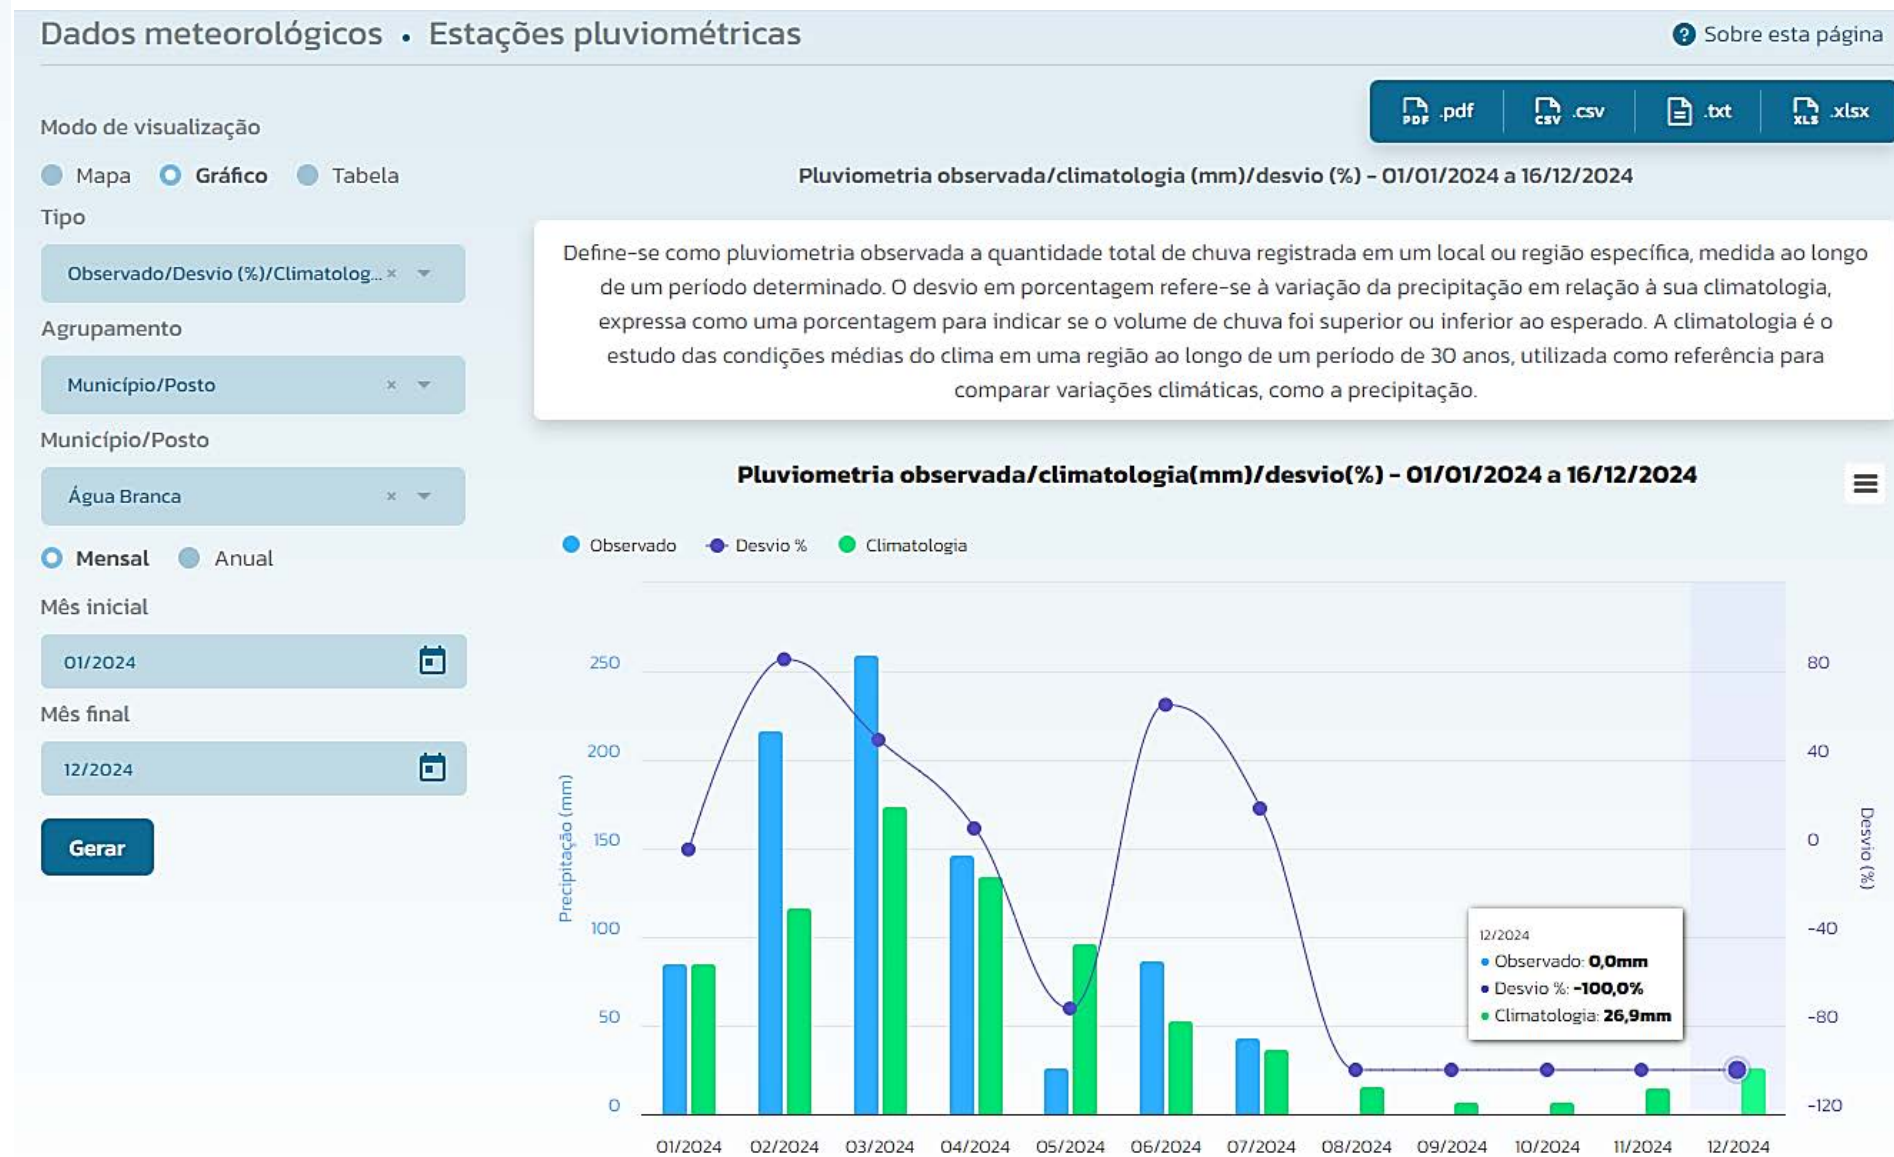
Dados meteorológicos • Estações pluviométricas

Sobre esta página

.pdf .csv .txt .xlsx

Modo de visualização

Mapa Gráfico Tabela

Tipo

Observado/Desvio (%)/Climatolog... ×

Agrupamento

Município/Posto ×

Município/Posto

Água Branca ×

Mensal Anual

Mês inicial

01/2024

Mês final

12/2024

Gerar

Pluviometria observada/climatologia (mm)/desvio (%) - 01/01/2024 a 16/12/2024

Define-se como pluviometria observada a quantidade total de chuva registrada em um local ou região específica, medida ao longo de um período determinado. O desvio em porcentagem refere-se à variação da precipitação em relação à sua climatologia, expressa como uma porcentagem para indicar se o volume de chuva foi superior ou inferior ao esperado. A climatologia é o estudo das condições médias do clima em uma região ao longo de um período de 30 anos, utilizada como referência para comparar variações climáticas, como a precipitação.

Pluviometria observada/climatologia(mm)/desvio(%) - 01/01/2024 a 16/12/2024

Observado Desvio % Climatologia

Precipitação (mm)

250
200
150
100
50
0

Desvio (%)

80
40
0
-40
-80
-120

12/2024
Observado: 0,0mm
Desvio %: -100,0%
Climatologia: 26,9mm

01/2024 02/2024 03/2024 04/2024 05/2024 06/2024 07/2024 08/2024 09/2024 10/2024 11/2024 12/2024